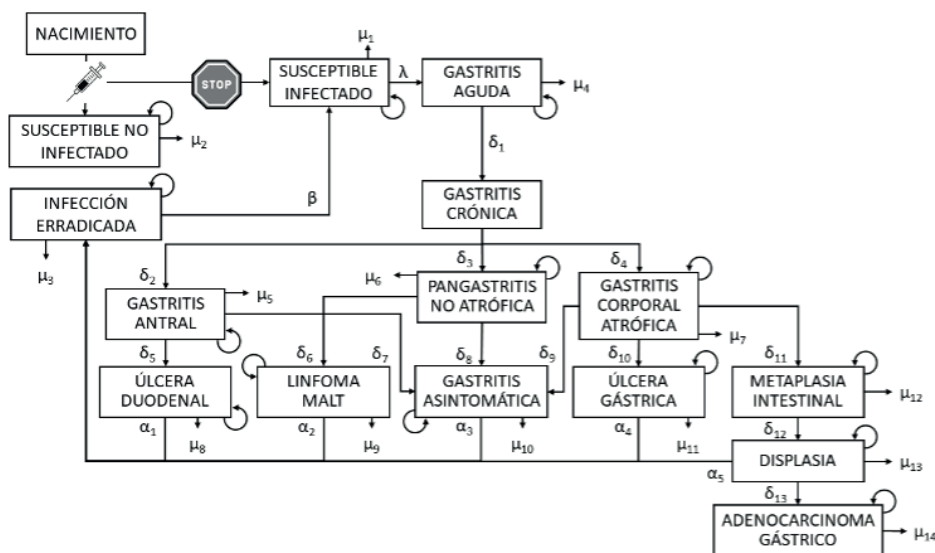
NACIMIENTO

STOP

SUSCEPTIBLE INFECTADO

$\mu_1$

$\lambda$

GASTRITIS AGUDA

$\mu_4$

SUSCEPTIBLE NO INFECTADO

$\mu_2$

$\delta_1$

INFECCIÓN ERRADICADA

$\beta$

GASTRITIS CRÓNICA

$\mu_3$

$\delta_2$

$\delta_3$

$\delta_4$

$\mu_6$

PANGASTRITIS NO ATRÓFICA

GASTRITIS CORPORAL ATRÓFICA

GASTRITIS ANTRAL

$\mu_5$

$\mu_7$

$\delta_5$

$\delta_6$

$\delta_7$

$\delta_8$

$\delta_9$

$\delta_{10}$

$\delta_{11}$

ÚLCERA DUODENAL

LINFOMA MALT

GASTRITIS ASINTOMÁTICA

ÚLCERA GÁSTRICA

METAPLASIA INTESTINAL

$\mu_{12}$

$\alpha_1$

$\mu_8$

$\alpha_2$

$\mu_9$

$\alpha_3$

$\mu_{10}$

$\alpha_4$

$\mu_{11}$

$\delta_{12}$

DISPLASIA

$\mu_{13}$

$\alpha_5$

$\delta_{13}$

ADENOCARCINOMA GÁSTRICO

$\mu_{14}$